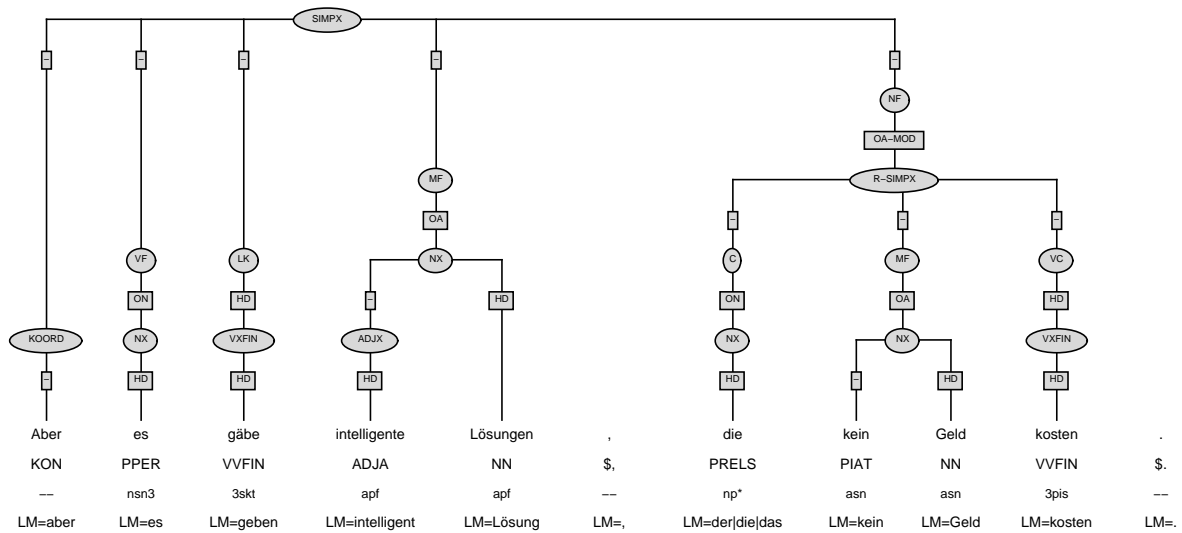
SIMPX

–	–	–	–	–

NF

OA–MOD

R–SIMPX

–	–	–

MF

OA

VF	LK	NX	C	MF	VC

ON	HD	–	HD	ON	OA	HD

KOORD	NX	VXFIN	ADJX	NX	NX	VXFIN

–	HD	HD	HD	HD	–	HD	HD

| Aber | es | gäbe | intelligente | Lösungen | , | die | kein | Geld | kosten | . |
|---|---|---|---|---|---|---|---|---|---|---|
| KON | PPER | VVFIN | ADJA | NN | \$, | PRELS | PIAT | NN | VVFIN | \$. |
| –– | nsn3 | 3skt | apf | apf | –– | np* | asn | asn | 3pis | –– |
| LM=aber | LM=es | LM=geben | LM=intelligent | LM=Lösung | LM=, | LM=der\|die\|das | LM=kein | LM=Geld | LM=kosten | LM=. |